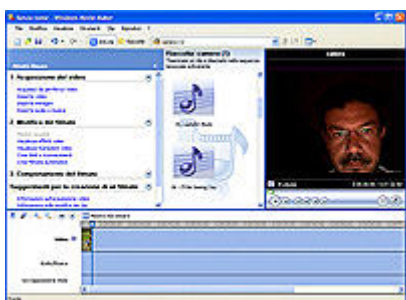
Senza nome - Windows Movie Maker
File Modifica Visualizza Strumenti Clip Riproduci ?
Attività
Raccolte
1 Acquisizione del video
2 Modifica del filmato
3 Completamento del filmato
Suggerimenti per la creazione di un filmato
Raccolta: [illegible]
Video
Audio/Musica
Sovrapposizione titolo